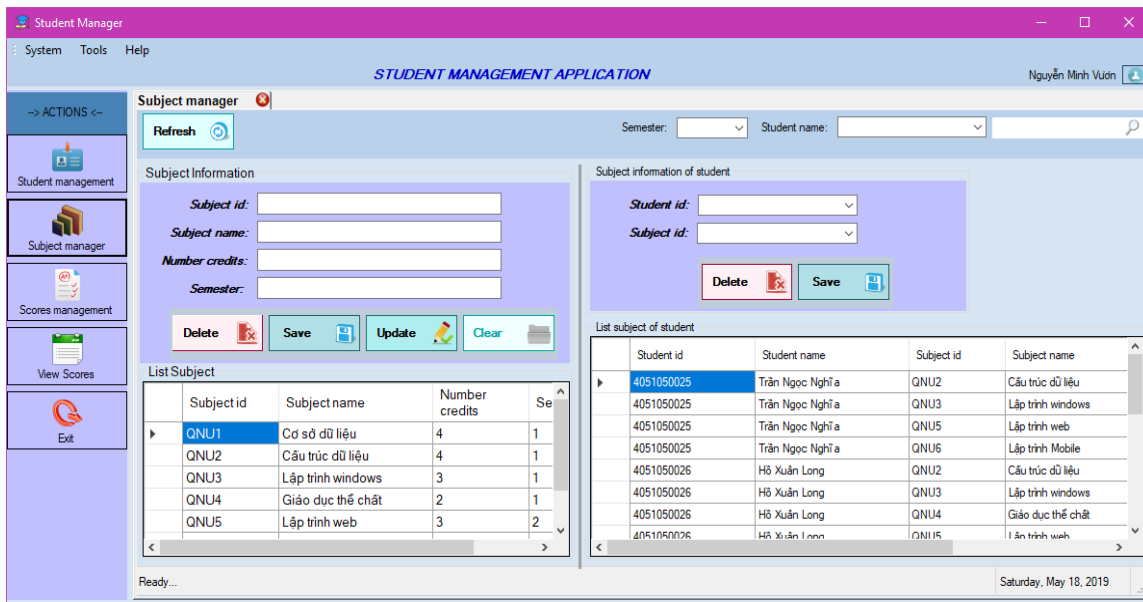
Student Manager

System Tools Help

STUDENT MANAGEMENT APPLICATION

Nguyễn Minh Vươn

--> ACTIONS <--

Student management

Subject manager

Scores management

View Scores

Exit

Subject manager

Refresh

Semester: Student name:

Subject Information

Subject id:

Subject name:

Number credits:

Semester:

Delete Save Update Clear

List Subject

| | Subject id | Subject name | Number credits | Se |
|---|---|---|---|---|
| ▸ | QNU1 | Cơ sở dữ liệu | 4 | 1 |
| | QNU2 | Cấu trúc dữ liệu | 4 | 1 |
| | QNU3 | Lập trình windows | 3 | 1 |
| | QNU4 | Giáo dục thể chất | 2 | 1 |
| | QNU5 | Lập trình web | 3 | 2 |

Subject information of student

Student id:

Subject id:

Delete Save

List subject of student

| | Student id | Student name | Subject id | Subject name |
|---|---|---|---|---|
| ▸ | 4051050025 | Trần Ngọc Nghĩa | QNU2 | Cấu trúc dữ liệu |
| | 4051050025 | Trần Ngọc Nghĩa | QNU3 | Lập trình windows |
| | 4051050025 | Trần Ngọc Nghĩa | QNU5 | Lập trình web |
| | 4051050025 | Trần Ngọc Nghĩa | QNU6 | Lập trình Mobile |
| | 4051050026 | Hồ Xuân Long | QNU2 | Cấu trúc dữ liệu |
| | 4051050026 | Hồ Xuân Long | QNU3 | Lập trình windows |
| | 4051050026 | Hồ Xuân Long | QNU4 | Giáo dục thể chất |
| | 4051050026 | Hồ Xuân Long | QNU5 | Lập trình web |

Ready...

Saturday, May 18, 2019